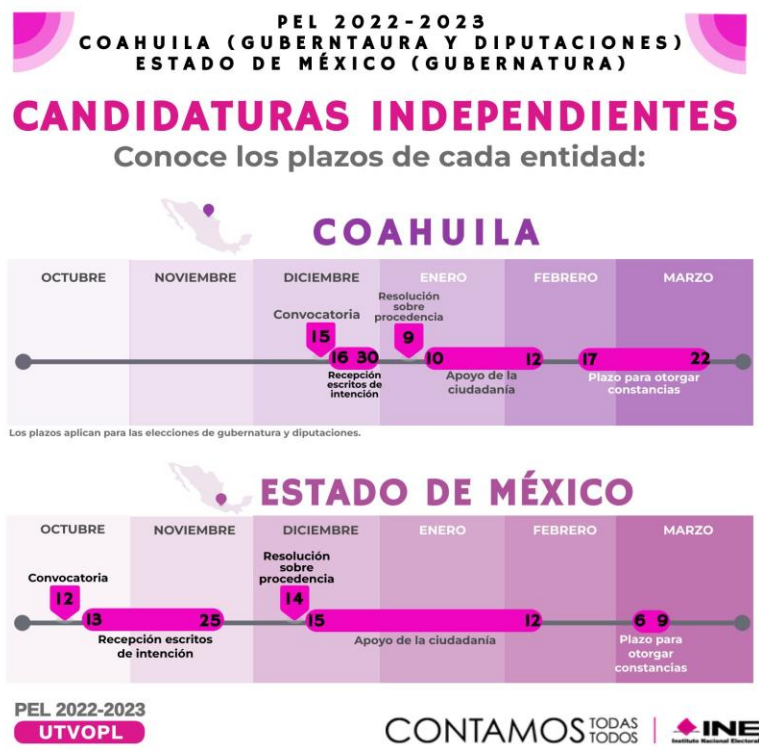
PEL 2022-2023
COAHUILA (GUBERNTAURA Y DIPUTACIONES)
ESTADO DE MÉXICO (GUBERNATURA)

CANDIDATURAS INDEPENDIENTES
Conoce los plazos de cada entidad:

COAHUILA

OCTUBRE
NOVIEMBRE
DICIEMBRE
ENERO
FEBRERO
MARZO

Convocatoria
15
16 30
Recepción escritos de intención
Resolución sobre procedencia
9
10 12
Apoyo de la ciudadanía
17 22
Plazo para otorgar constancias

Los plazos aplican para las elecciones de gubernatura y diputaciones.

ESTADO DE MÉXICO

OCTUBRE
NOVIEMBRE
DICIEMBRE
ENERO
FEBRERO
MARZO

Convocatoria
12
13 25
Recepción escritos de intención
Resolución sobre procedencia
14
15 12
Apoyo de la ciudadanía
6 9
Plazo para otorgar constancias

PEL 2022-2023
UTVOPL

CONTAMOS TODAS TODOS
INE
Instituto Nacional Electoral